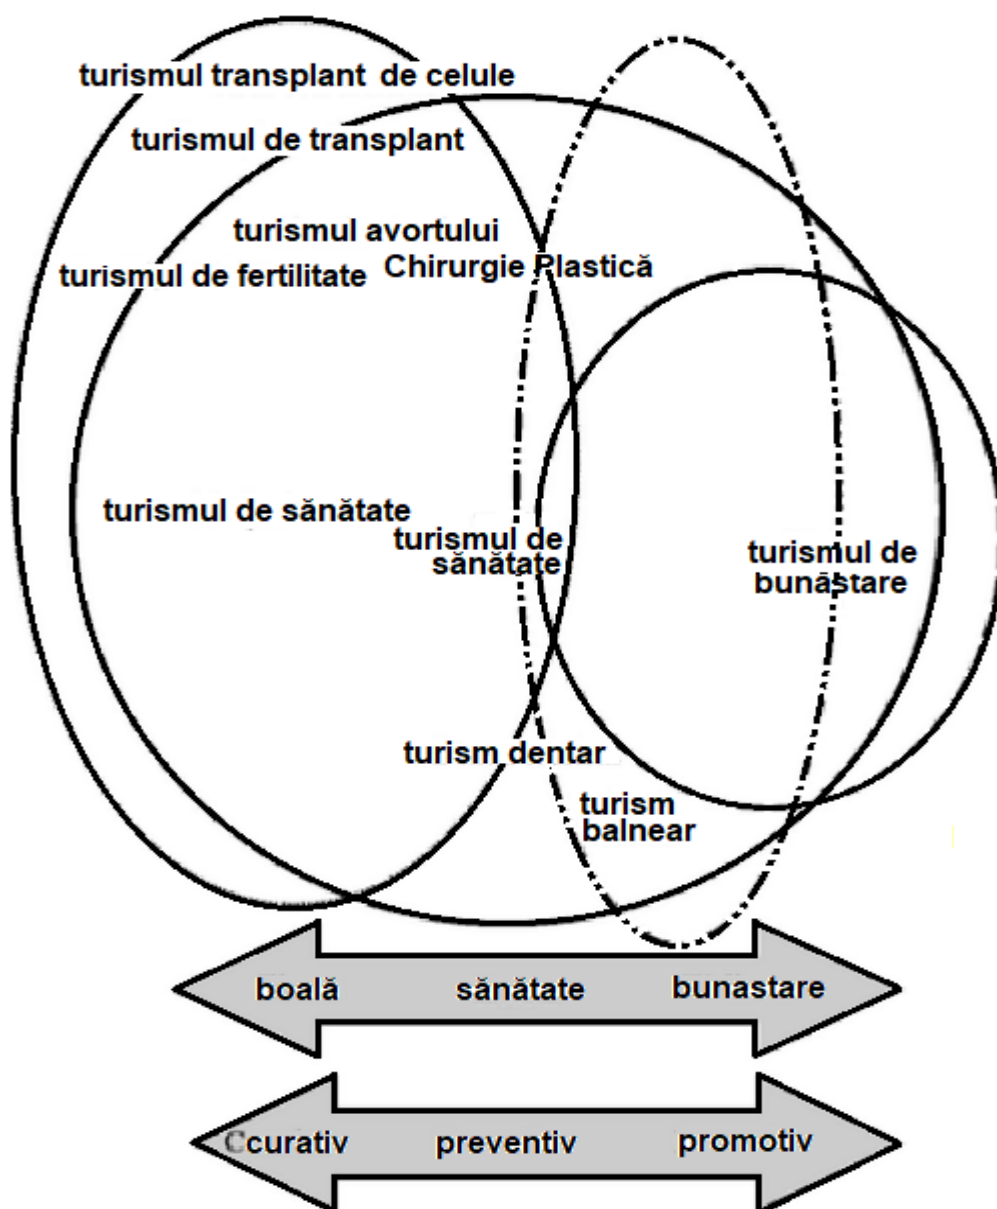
turismul transplant de celule

turismul de transplant

turismul avortului

turismul de fertilitate

Chirurgie Plastică

turismul de sănătate

turismul de sănătate

turismul de bunastare

turism dentar

turism balnear

boală

sănătate

bunastare

Ccurativ

preventiv

promotiv